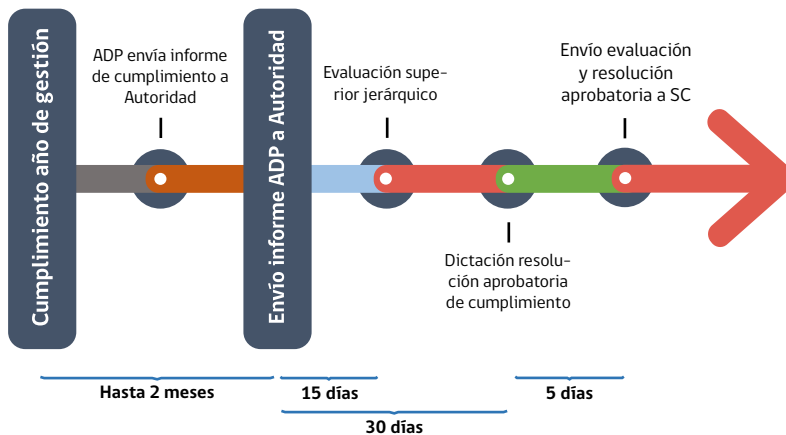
Cumplimiento año de gestión

ADP envía informe de cumplimiento a Autoridad

Envío informe ADP a Autoridad

Evaluación superior jerárquico

Dictación resolución aprobatoria de cumplimiento

Envío evaluación y resolución aprobatoria a SC

Hasta 2 meses

15 días

30 días

5 días